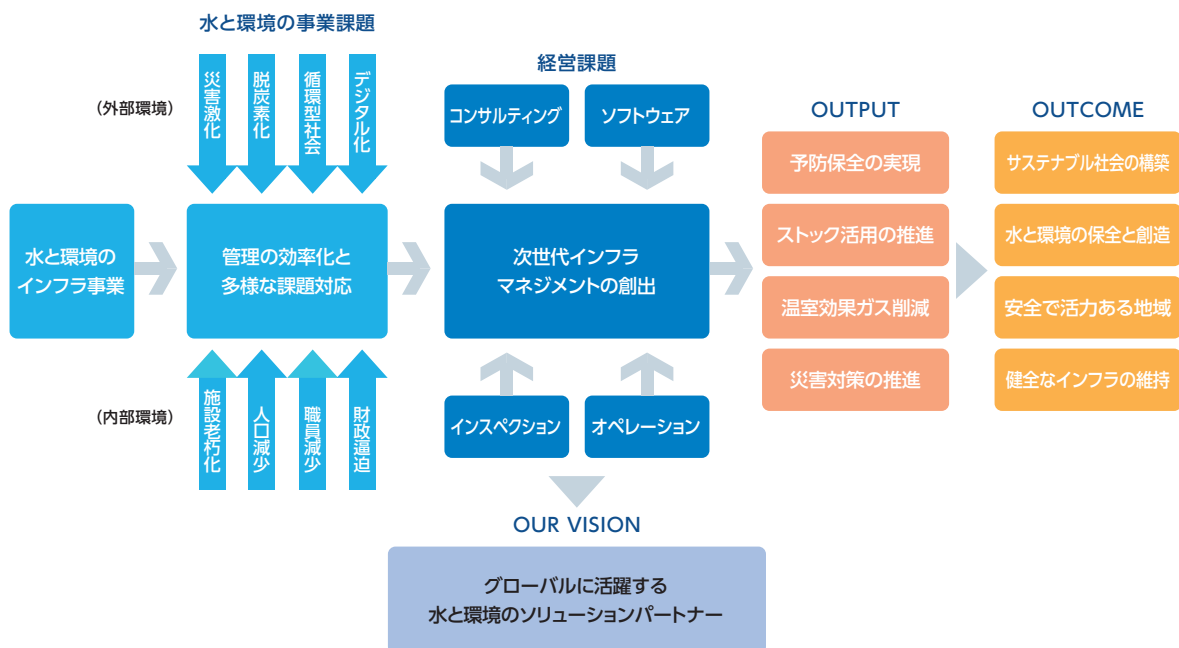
水と環境の事業課題

（外部環境）

災害激化

脱炭素化

循環型社会

デジタル化

経営課題

コンサルティング

ソフトウェア

OUTPUT

OUTCOME

水と環境のインフラ事業

管理の効率化と多様な課題対応

次世代インフラマネジメントの創出

予防保全の実現

ストック活用の推進

温室効果ガス削減

災害対策の推進

サステナブル社会の構築

水と環境の保全と創造

安全で活力ある地域

健全なインフラの維持

（内部環境）

施設老朽化

人口減少

職員減少

財政逼迫

インスペクション

オペレーション

OUR VISION

グローバルに活躍する
水と環境のソリューションパートナー